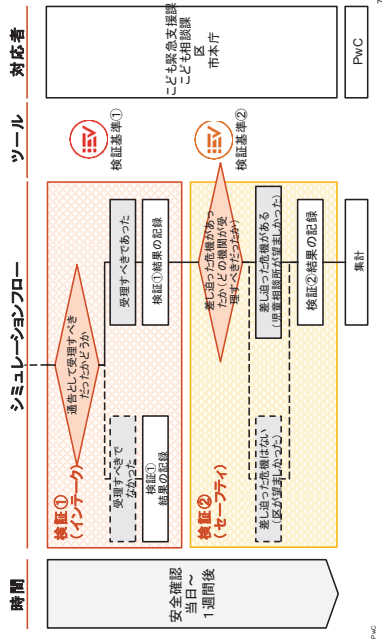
時間

安全確認当日～1週間後

シミュレーションフロー

検証①（インテーク）

通告として受理すべきだったかどうか

受理すべきであった

検証①結果の記録

受理すべきではなかった

検証①結果の記録

検証②（セーフティ）

差し迫った危険があったか（どの機関が受理すべきだったか）

差し迫った危険がある（児童相談所が望ましかった）

検証②結果の記録

差し迫った危険はない（区が望ましかった）

集計

ツール

検証基準①

検証基準②

対応者

こども緊急支援課
こども相談課
区
市本庁

PwC

PwC